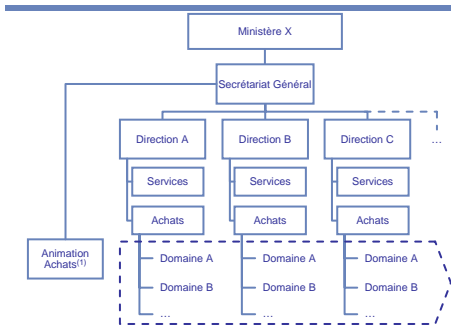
Ministère X

Secrétariat Général

Direction A

Direction B

Direction C

…

Services

Services

Services

Achats

Achats

Achats

Animation Achats$^{(1)}$

Domaine A

Domaine B

…

Domaine A

Domaine B

…

Domaine A

Domaine B

…